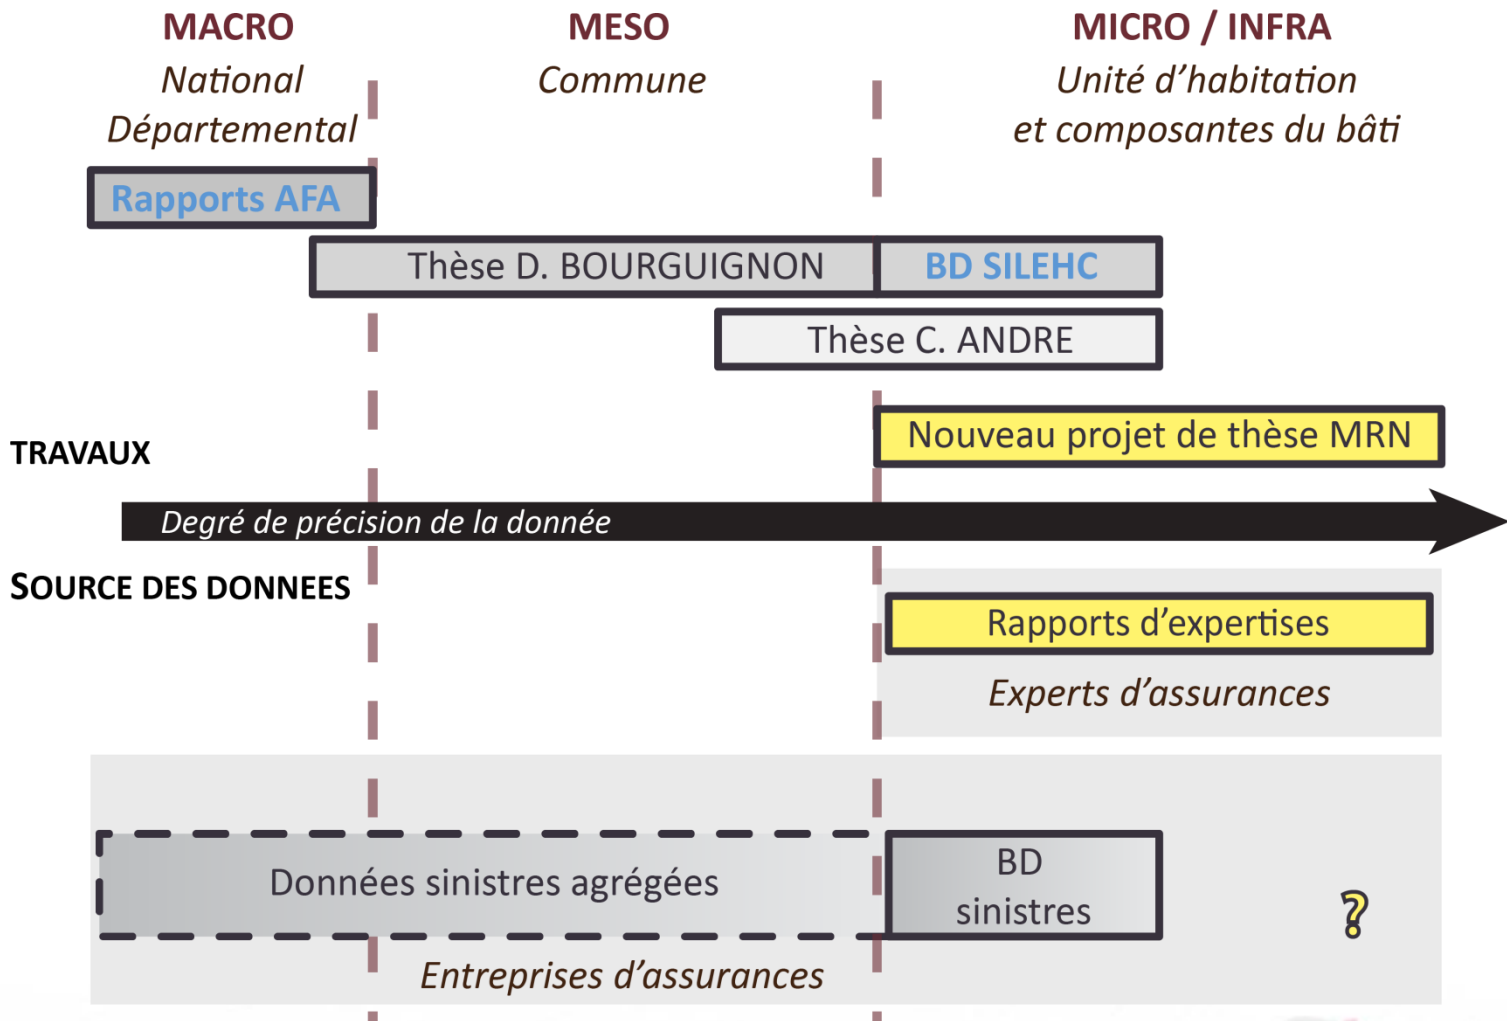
MACRO
National
Départemental

MESO
Commune

MICRO / INFRA
Unité d'habitation
et composantes du bâti

Rapports AFA

Thèse D. BOURGUIGNON

BD SILEHC

Thèse C. ANDRE

TRAVAUX

Nouveau projet de thèse MRN

Degré de précision de la donnée

SOURCE DES DONNEES

Rapports d'expertises

Experts d'assurances

Données sinistres agrégées

BD
sinistres

?

Entreprises d'assurances